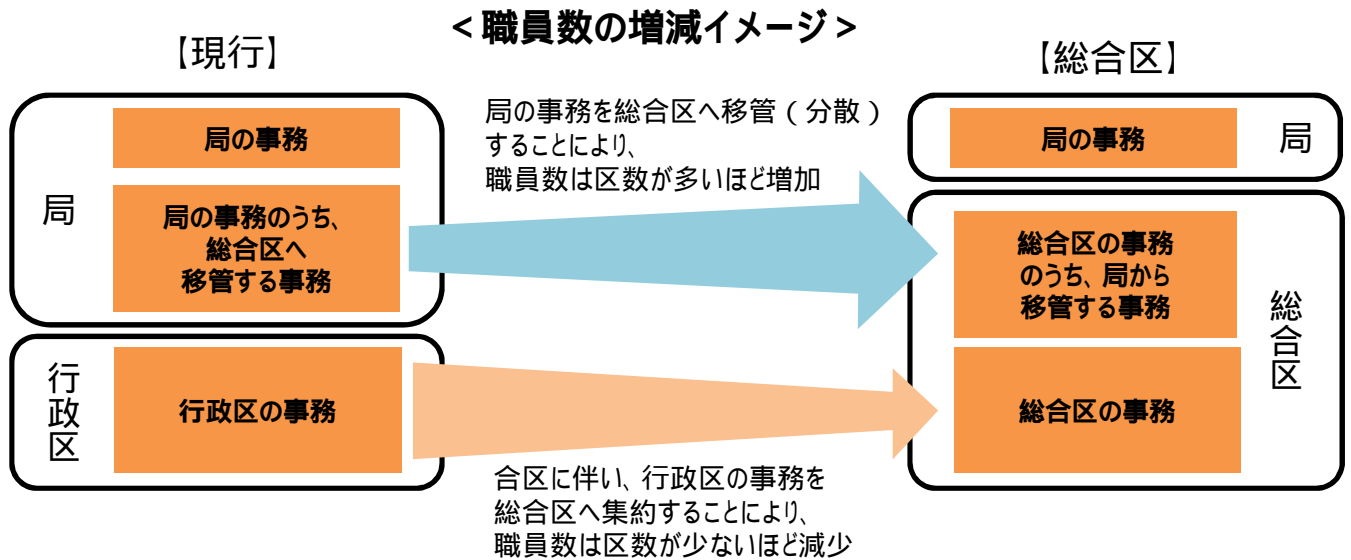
＜職員数の増減イメージ＞

【現行】

局

局の事務

局の事務のうち、総合区へ移管する事務

行政区

行政区の事務

局の事務を総合区へ移管（分散）することにより、職員数は区数が多いほど増加

合区に伴い、行政区の事務を総合区へ集約することにより、職員数は区数が少ないほど減少

【総合区】

局の事務

局

総合区の事務のうち、局から移管する事務

総合区の事務

総合区